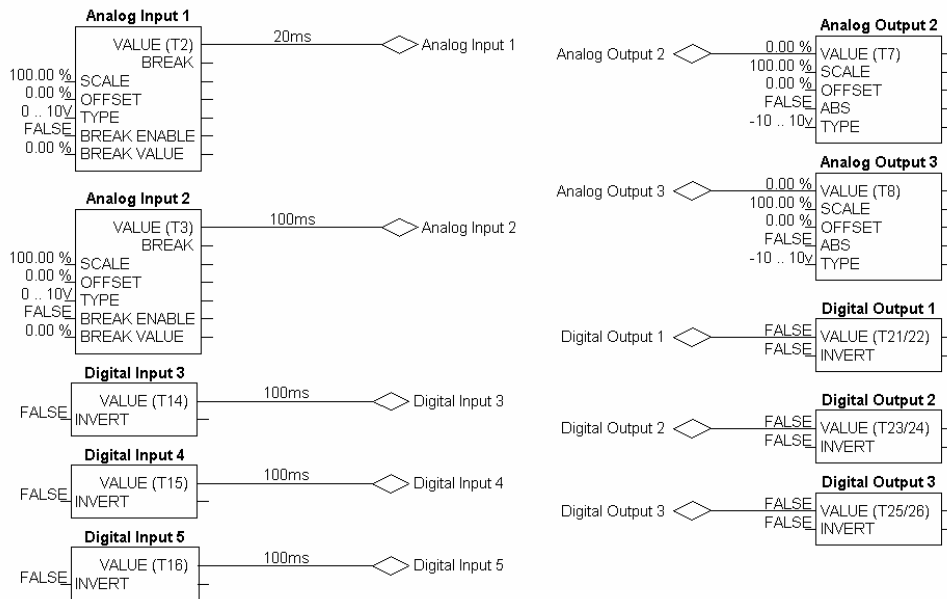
Analog Input 1
VALUE (T2)
BREAK
100.00 % SCALE
0.00 % OFFSET
0 .. 10V TYPE
FALSE BREAK ENABLE
0.00 % BREAK VALUE
20ms
Analog Input 1

Analog Input 2
VALUE (T3)
BREAK
100.00 % SCALE
0.00 % OFFSET
0 .. 10V TYPE
FALSE BREAK ENABLE
0.00 % BREAK VALUE
100ms
Analog Input 2

Digital Input 3
VALUE (T14)
FALSE INVERT
100ms
Digital Input 3

Digital Input 4
VALUE (T15)
FALSE INVERT
100ms
Digital Input 4

Digital Input 5
VALUE (T16)
FALSE INVERT
100ms
Digital Input 5

Analog Output 2
Analog Output 2
0.00 % VALUE (T7)
100.00 % SCALE
0.00 % OFFSET
FALSE ABS
-10 .. 10v TYPE

Analog Output 3
Analog Output 3
0.00 % VALUE (T8)
100.00 % SCALE
0.00 % OFFSET
FALSE ABS
-10 .. 10v TYPE

Digital Output 1
Digital Output 1
FALSE VALUE (T21/22)
FALSE INVERT

Digital Output 2
Digital Output 2
FALSE VALUE (T23/24)
FALSE INVERT

Digital Output 3
Digital Output 3
FALSE VALUE (T25/26)
FALSE INVERT